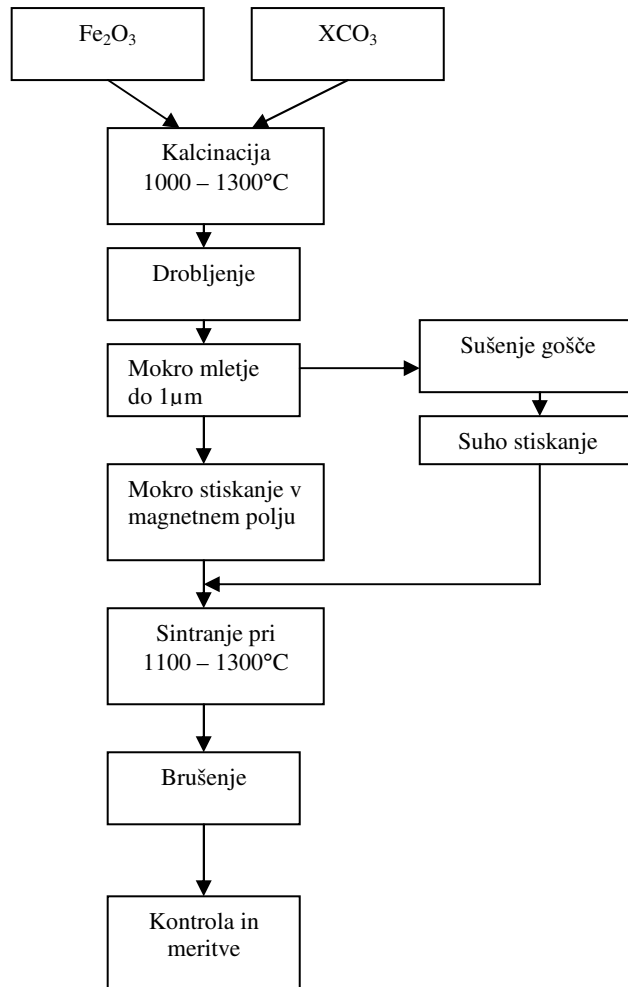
$Fe_2O_3$

$XCO_3$

Kalcinacija 1000 – 1300°C

Drobljenje

Mokro mletje do 1µm

Sušenje gošče

Suho stiskanje

Mokro stiskanje v magnetnem polju

Sintranje pri 1100 – 1300°C

Brušenje

Kontrola in meritve